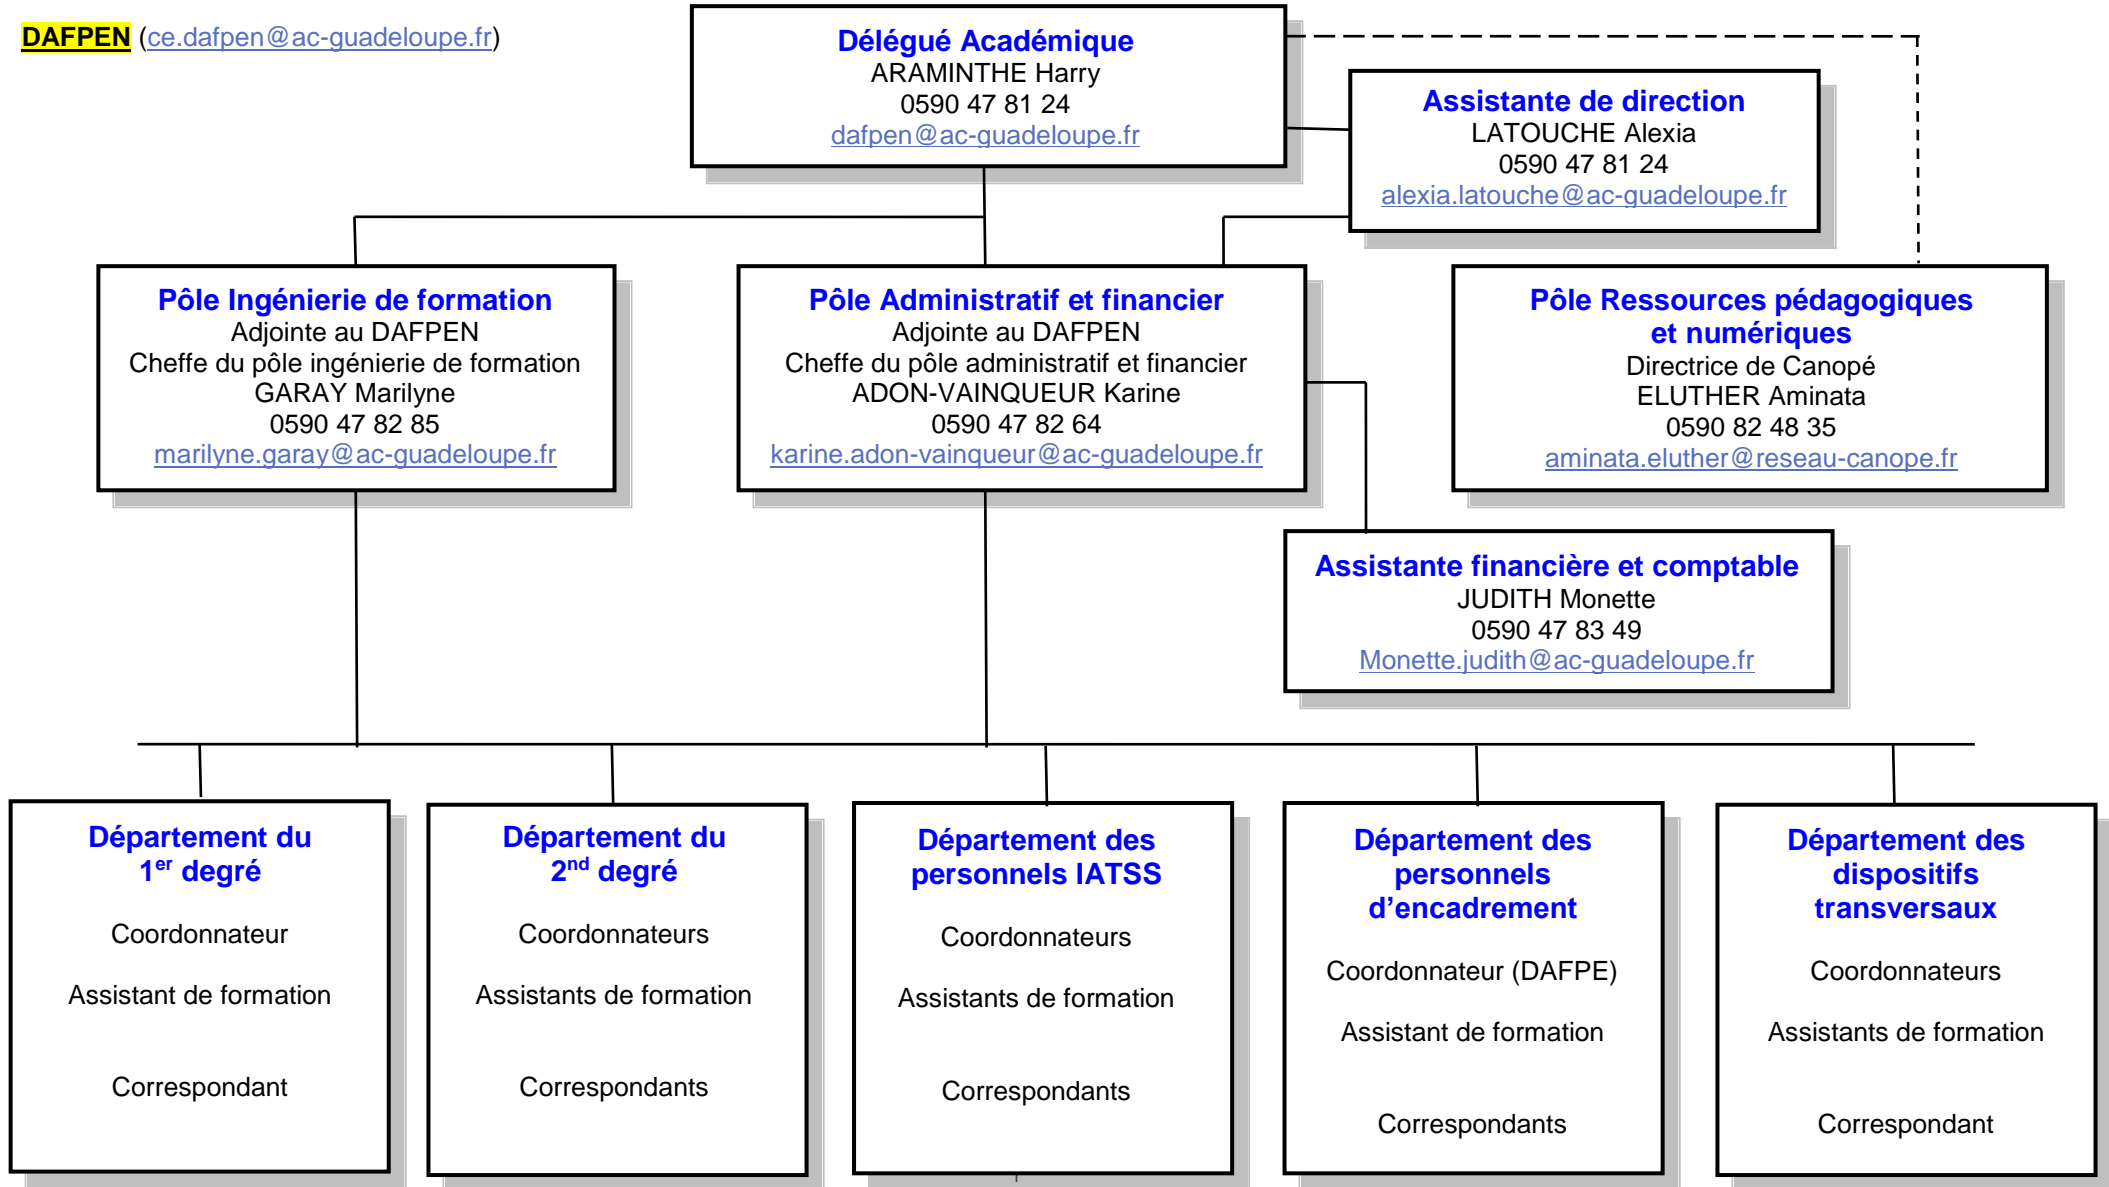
DAFPEN (ce.dafpen@ac-guadeloupe.fr)

Délégué Académique
ARAMINTHE Harry
0590 47 81 24
dafpen@ac-guadeloupe.fr

Assistante de direction
LATOUCHE Alexia
0590 47 81 24
alexia.latouche@ac-guadeloupe.fr

Pôle Ingénierie de formation
Adjointe au DAFPEN
Cheffe du pôle ingénierie de formation
GARAY Marilyne
0590 47 82 85
marilyne.garay@ac-guadeloupe.fr

Pôle Administratif et financier
Adjointe au DAFPEN
Cheffe du pôle administratif et financier
ADON-VAINQUEUR Karine
0590 47 82 64
karine.adon-vainqueur@ac-guadeloupe.fr

Pôle Ressources pédagogiques et numériques
Directrice de Canopé
ELUTHER Aminata
0590 82 48 35
aminata.eluther@reseau-canope.fr

Assistante financière et comptable
JUDITH Monette
0590 47 83 49
Monette.judith@ac-guadeloupe.fr

Département du $1^{er}$ degré
Coordonnateur
Assistant de formation
Correspondant

Département du $2^{nd}$ degré
Coordonnateurs
Assistants de formation
Correspondants

Département des personnels IATSS
Coordonnateurs
Assistants de formation
Correspondants

Département des personnels d'encadrement
Coordonnateur (DAFPE)
Assistant de formation
Correspondants

Département des dispositifs transversaux
Coordonnateurs
Assistants de formation
Correspondant